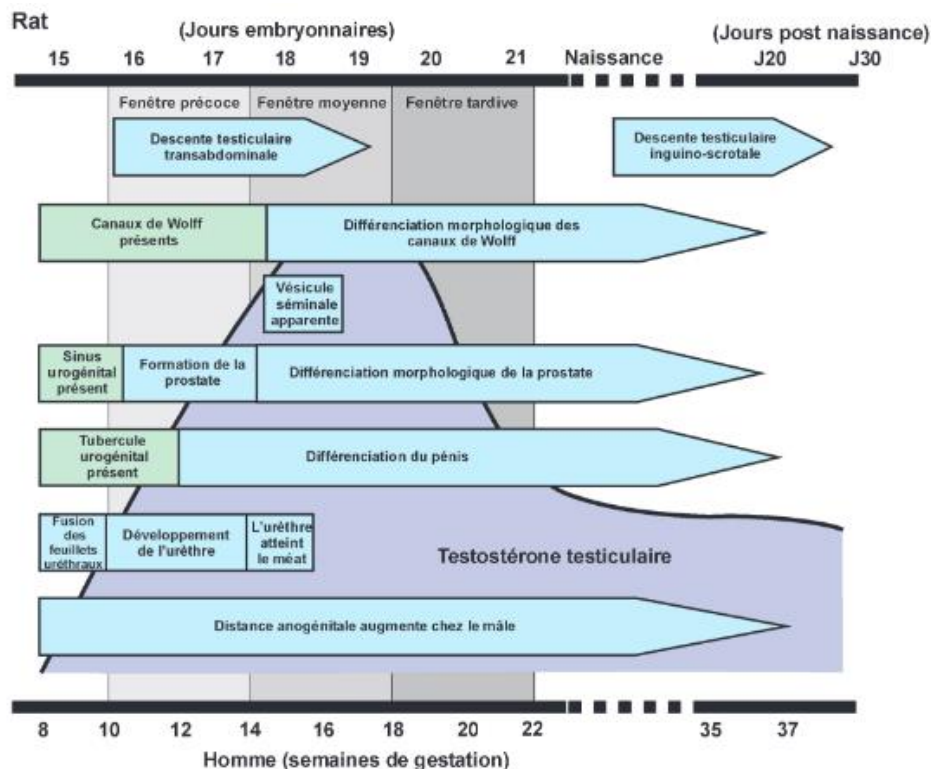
Rat
(Jours embryonnaires)
(Jours post naissance)
15 16 17 18 19 20 21 Naissance J20 J30

Fenêtre précoce
Fenêtre moyenne
Fenêtre tardive

Descente testiculaire transabdominale

Descente testiculaire inguino-scrotale

Canaux de Wolff présents

Différenciation morphologique des canaux de Wolff

Vésicule séminale apparente

Sinus urogénital présent

Formation de la prostate

Différenciation morphologique de la prostate

Tubercule urogénital présent

Différenciation du pénis

Fusion des feuillets uréthraux

Développement de l'urèthre

L'urèthre atteint le méat

Testostérone testiculaire

Distance anogénitale augmente chez le mâle

8 10 12 14 16 18 20 22 35 37
Homme (semaines de gestation)